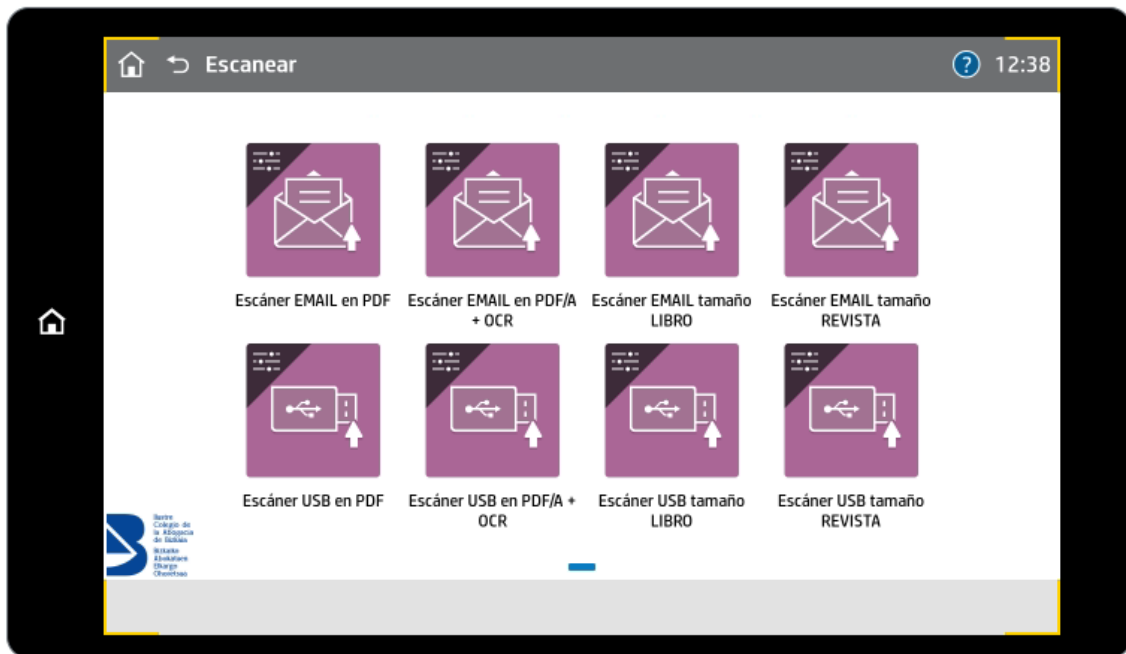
Escanear

?

12:38

Escáner EMAIL en PDF

Escáner EMAIL en PDF/A + OCR

Escáner EMAIL tamaño LIBRO

Escáner EMAIL tamaño REVISTA

Escáner USB en PDF

Escáner USB en PDF/A + OCR

Escáner USB tamaño LIBRO

Escáner USB tamaño REVISTA

Ilustre Colegio de la Abogacía de Bizkaia
Bizkaiko Abokatuen Elkargo Ohoretsua